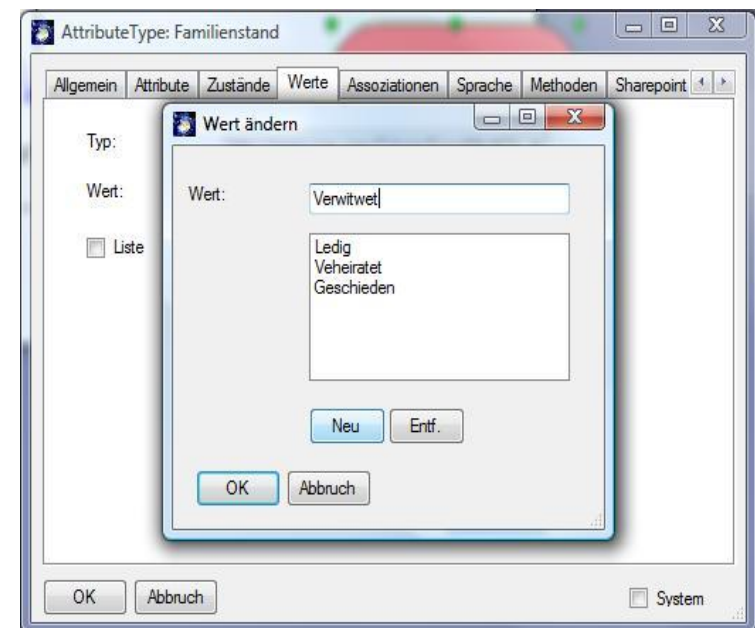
AttributeType: Familienstand

Allgemein | Attribute | Zustände | Werte | Assoziationen | Sprache | Methoden | Sharepoint

Typ:

Wert:

Liste

Wert ändern

Wert:

Verwitwet

Ledig
Veheiratet
Geschieden

Neu

Entf.

OK

Abbruch

OK

Abbruch

System